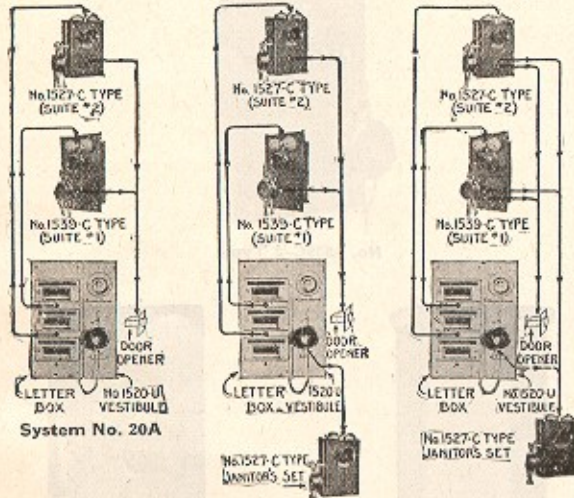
No. 1527-C TYPE (SUITE #2)

No. 1539-C TYPE (SUITE #1)

DOOR OPENER

LETTER BOX

No. 1520-U VESTIBULE

System No. 20A

No. 1527-C TYPE (SUITE #2)

No. 1539-C TYPE (SUITE #1)

DOOR OPENER

LETTER BOX

1520-U VESTIBULE

No. 1527-C TYPE JANITOR'S SET

No. 1527-C TYPE (SUITE #2)

No. 1539-C TYPE (SUITE #1)

DOOR OPENER

LETTER BOX

No. 1520-U VESTIBULE

No. 1527-C TYPE JANITOR'S SET